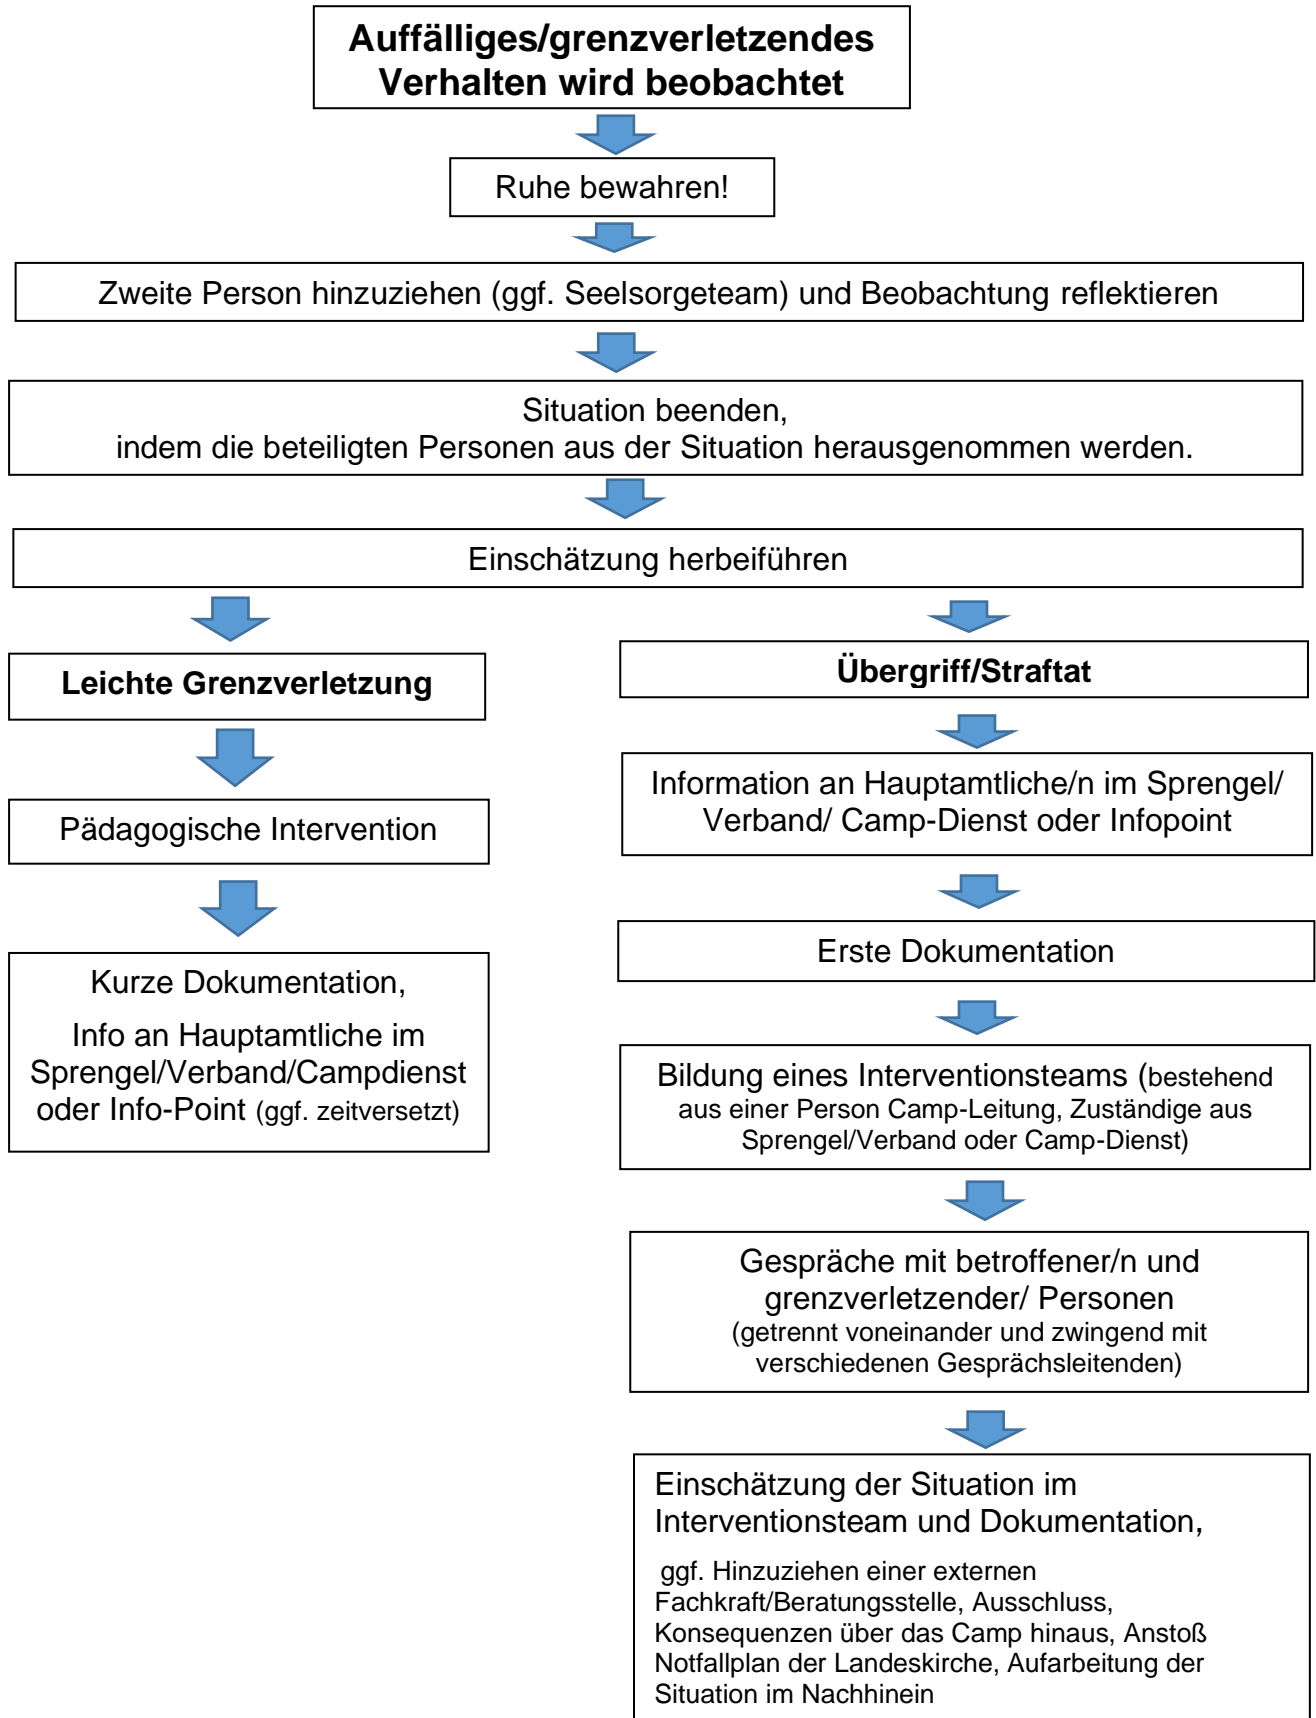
Auffälliges/grenzverletzendes Verhalten wird beobachtet

Ruhe bewahren!

Zweite Person hinzuziehen (ggf. Seelsorgeteam) und Beobachtung reflektieren

Situation beenden,
indem die beteiligten Personen aus der Situation herausgenommen werden.

Einschätzung herbeiführen

Leichte Grenzverletzung

Pädagogische Intervention

Kurze Dokumentation,

Info an Hauptamtliche im Sprengel/Verband/Campdienst oder Info-Point (ggf. zeitversetzt)

Übergriff/Straftat

Information an Hauptamtliche/n im Sprengel/ Verband/ Camp-Dienst oder Infopoint

Erste Dokumentation

Bildung eines Interventionsteams (bestehend aus einer Person Camp-Leitung, Zuständige aus Sprengel/Verband oder Camp-Dienst)

Gespräche mit betroffener/n und grenzverletzender/ Personen
(getrennt voneinander und zwingend mit verschiedenen Gesprächsleitenden)

Einschätzung der Situation im Interventionsteam und Dokumentation,

ggf. Hinzuziehen einer externen Fachkraft/Beratungsstelle, Ausschluss, Konsequenzen über das Camp hinaus, Anstoß Notfallplan der Landeskirche, Aufarbeitung der Situation im Nachhinein